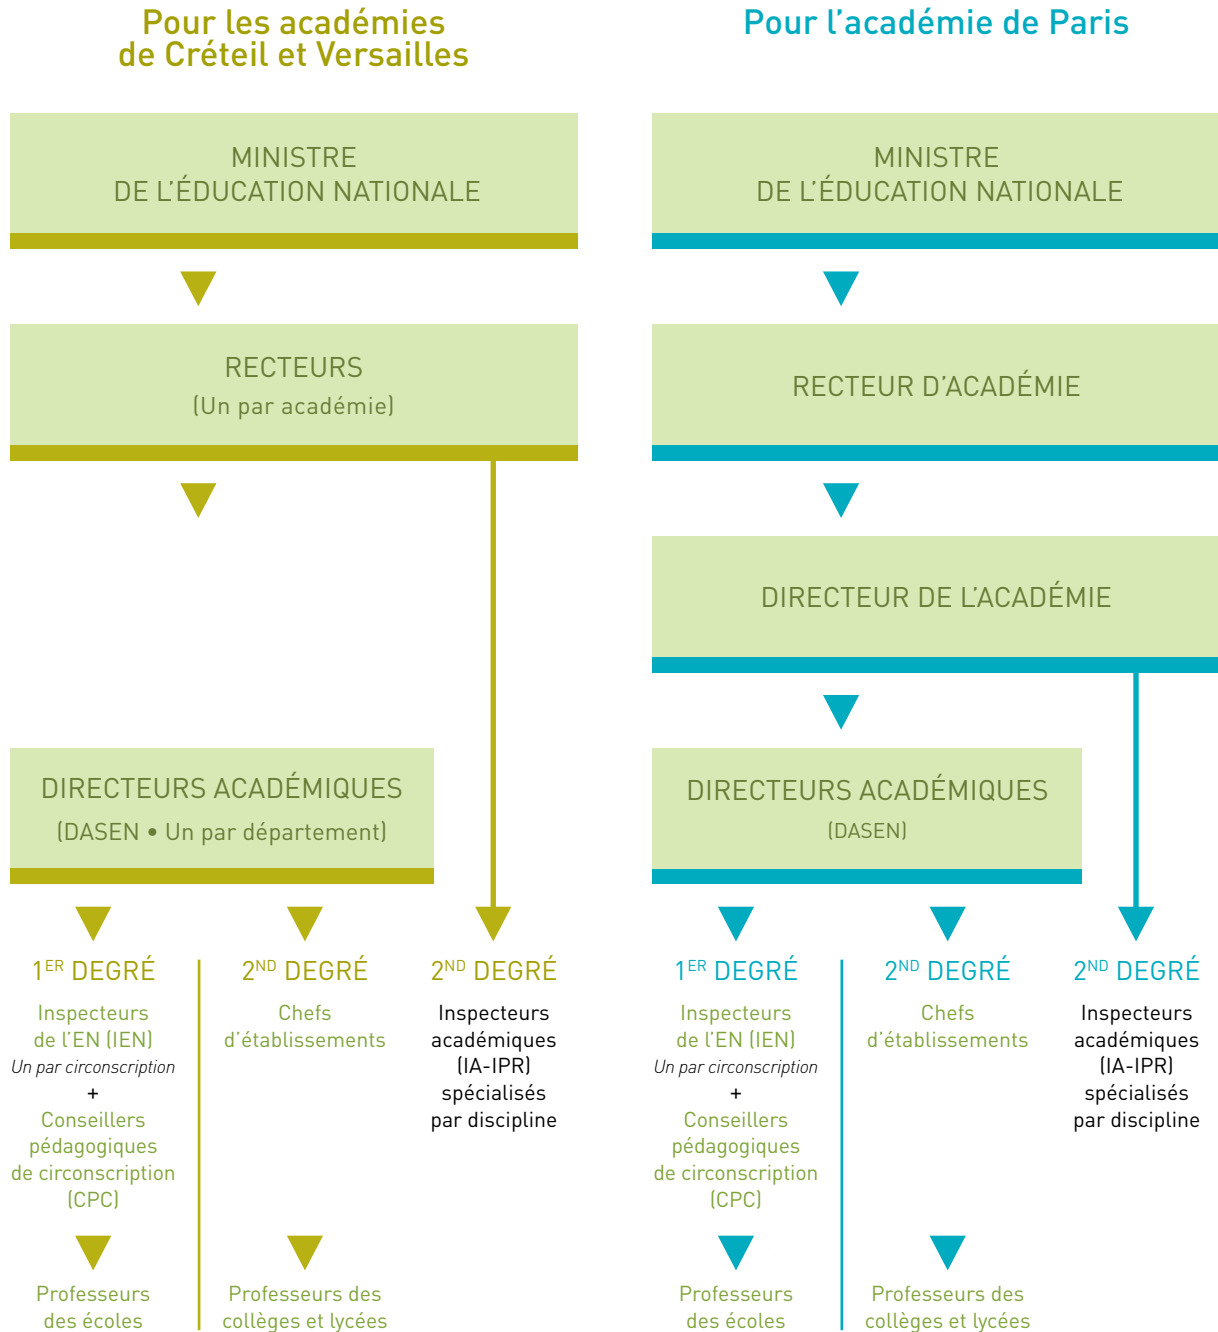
Pour les académies de Créteil et Versailles

MINISTRE
DE L'ÉDUCATION NATIONALE

RECTEURS
(Un par académie)

DIRECTEURS ACADÉMIQUES
(DASEN • Un par département)

$1^{ER}$ DEGRÉ
Inspecteurs de l'EN (IEN)
Un par circonscription
+
Conseillers pédagogiques de circonscription (CPC)

Professeurs des écoles

$2^{ND}$ DEGRÉ
Chefs d'établissements

Professeurs des collèges et lycées

$2^{ND}$ DEGRÉ
Inspecteurs académiques (IA-IPR) spécialisés par discipline

Pour l'académie de Paris

MINISTRE
DE L'ÉDUCATION NATIONALE

RECTEUR D'ACADÉMIE

DIRECTEUR DE L'ACADÉMIE

DIRECTEURS ACADÉMIQUES
(DASEN)

$1^{ER}$ DEGRÉ
Inspecteurs de l'EN (IEN)
Un par circonscription
+
Conseillers pédagogiques de circonscription (CPC)

Professeurs des écoles

$2^{ND}$ DEGRÉ
Chefs d'établissements

Professeurs des collèges et lycées

$2^{ND}$ DEGRÉ
Inspecteurs académiques (IA-IPR) spécialisés par discipline